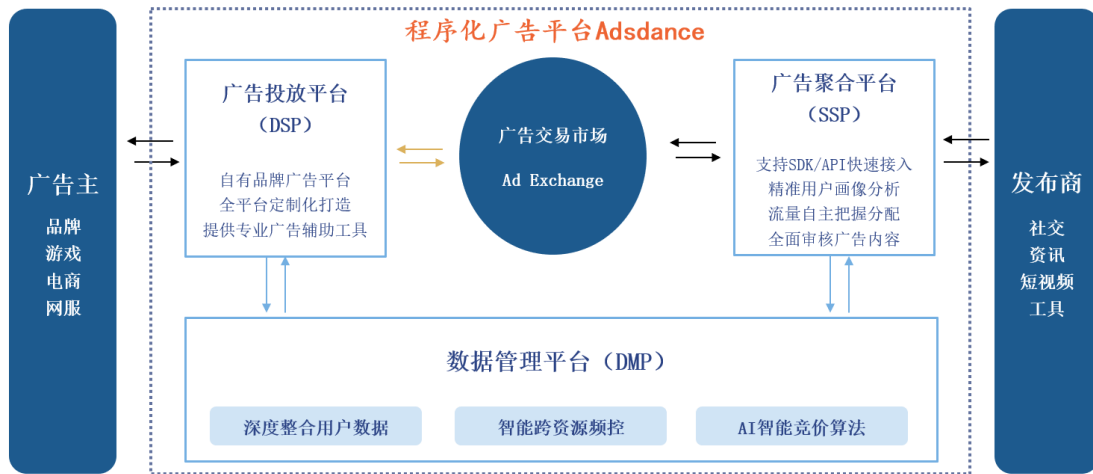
广告主

品牌
游戏
电商
网服

程序化广告平台Adsdance

广告投放平台
（DSP）

自有品牌广告平台
全平台定制化打造
提供专业广告辅助工具

广告交易市场
Ad Exchange

广告聚合平台
（SSP）

支持SDK/API快速接入
精准用户画像分析
流量自主把握分配
全面审核广告内容

数据管理平台（DMP）

深度整合用户数据

智能跨资源频控

AI智能竞价算法

发布商

社交
资讯
短视频
工具